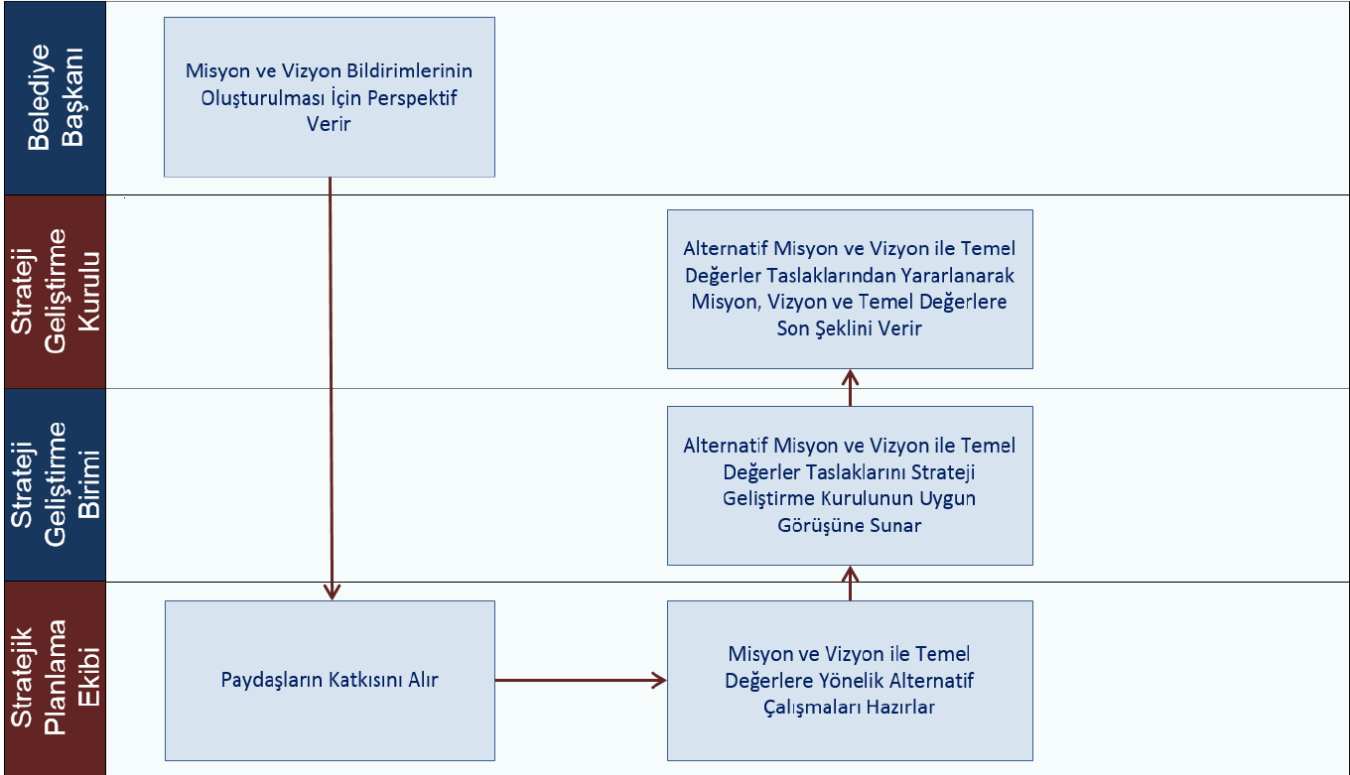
Belediye Başkanı

Misyon ve Vizyon Bildirimlerinin Oluşturulması İçin Perspektif Verir

Strateji Geliştirme Kurulu

Alternatif Misyon ve Vizyon ile Temel Değerler Taslaklarından Yararlanarak Misyon, Vizyon ve Temel Değerlere Son Şeklini Verir

Strateji Geliştirme Birimi

Alternatif Misyon ve Vizyon ile Temel Değerler Taslaklarını Strateji Geliştirme Kurulunun Uygun Görüşüne Sunar

Stratejik Planlama Ekibi

Paydaşların Katkısını Alır

Misyon ve Vizyon ile Temel Değerlere Yönelik Alternatif Çalışmaları Hazırlar